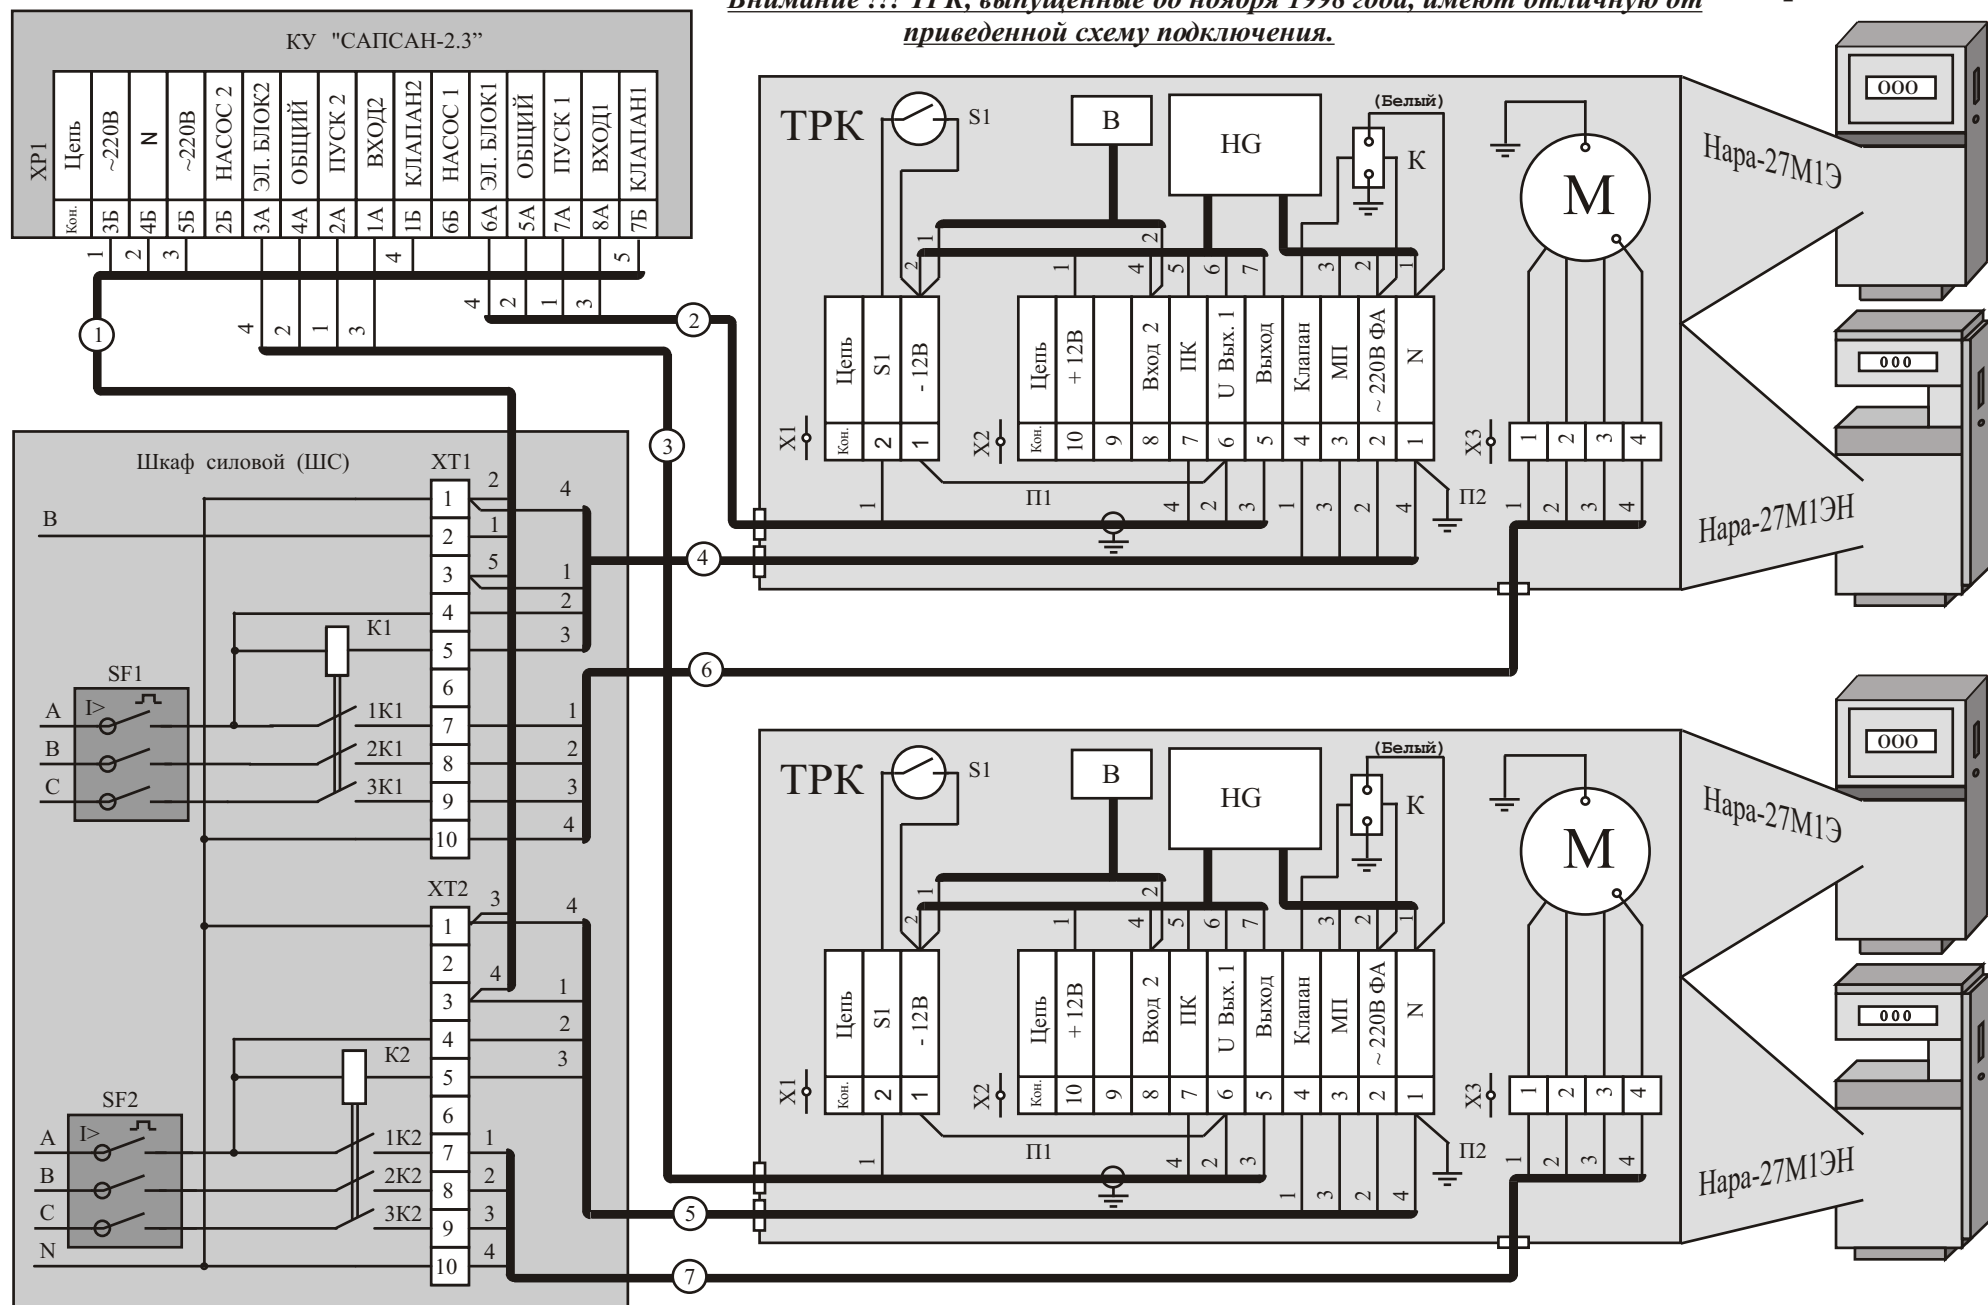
Внимание !!! ТРК, выпущенные до ноября 1998 года, имеют отличную от приведенной схему подключения.

КУ "САПСАН-2.3"

| XP1 | Цепь | ~220В | N | ~220В | НАСОС 2 | ЭЛ. БЛОК2 | ОБЩИЙ | ПУСК 2 | ВХОД2 | КЛАПАН2 | НАСОС 1 | ЭЛ. БЛОК1 | ОБЩИЙ | ПУСК 1 | ВХОД1 | КЛАПАН1 |
|---|---|---|---|---|---|---|---|---|---|---|---|---|---|---|---|---|
| | Кон. | 3Б | 4Б | 5Б | 2Б | 3А | 4А | 2А | 1А | 1Б | 6Б | 6А | 5А | 7А | 8А | 7Б |

1 2 3 4 5 4 2 1 3 4 2 1 3

1 2 3 4 5 6 7

Шкаф силовой (ШС)

В
A B C N

SF1 I> SF2 I>
K1 1K1 2K1 3K1
K2 1K2 2K2 3K2

XT1 1 2 3 4 5 6 7 8 9 10
XT2 1 2 3 4 5 6 7 8 9 10

ТРК S1 B HG (Белый) K M

| X1 | Цепь | S1 | - 12В |
|---|---|---|---|
| | Кон. | 2 | 1 |

| X2 | Цепь | + 12В | | Вход 2 | ПК | U Вых. 1 | Выход | Клапан | МП | ~ 220В ФА | N |
|---|---|---|---|---|---|---|---|---|---|---|---|
| | Кон. | 10 | 9 | 8 | 7 | 6 | 5 | 4 | 3 | 2 | 1 |

| X3 | 1 | 2 | 3 | 4 |
|---|---|---|---|---|

П1 П2

Нара-27М1Э
000
Нара-27М1ЭН
000

ТРК S1 B HG (Белый) K M

| X1 | Цепь | S1 | - 12В |
|---|---|---|---|
| | Кон. | 2 | 1 |

| X2 | Цепь | + 12В | | Вход 2 | ПК | U Вых. 1 | Выход | Клапан | МП | ~ 220В ФА | N |
|---|---|---|---|---|---|---|---|---|---|---|---|
| | Кон. | 10 | 9 | 8 | 7 | 6 | 5 | 4 | 3 | 2 | 1 |

| X3 | 1 | 2 | 3 | 4 |
|---|---|---|---|---|

П1 П2

Нара-27М1Э
000
Нара-27М1ЭН
000